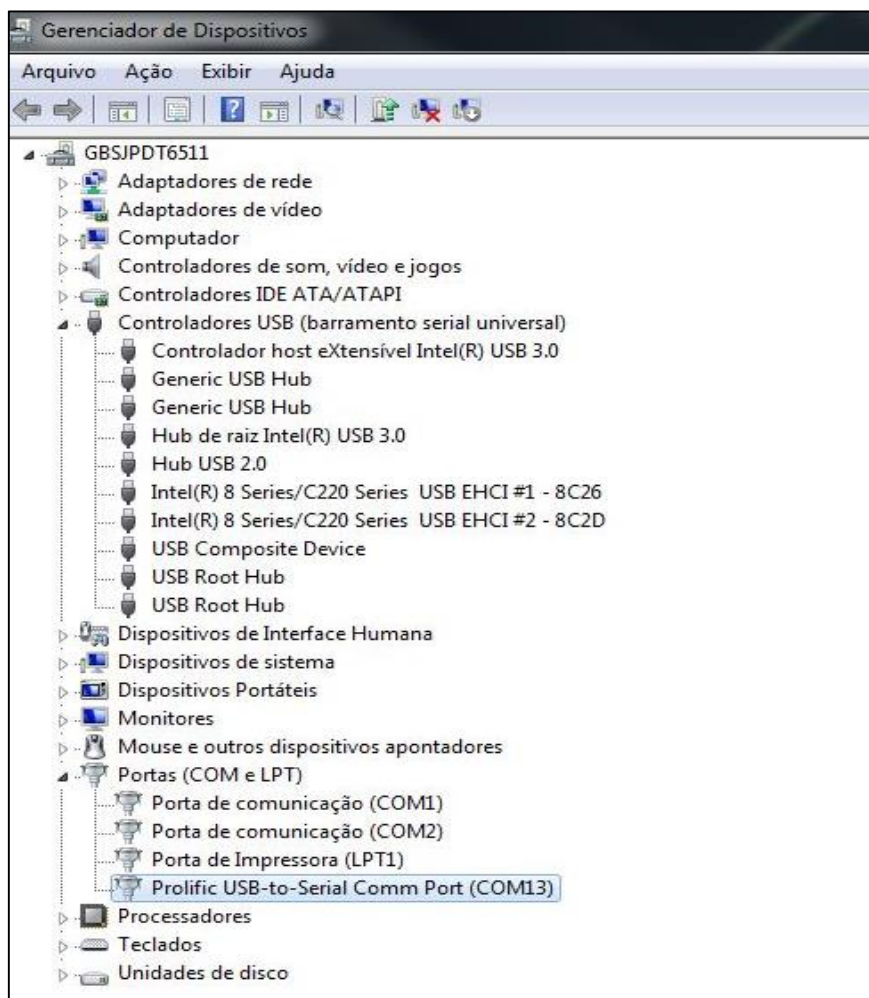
Gerenciador de Dispositivos

Arquivo Ação Exibir Ajuda

GBSJPDT6511
Adaptadores de rede
Adaptadores de vídeo
Computador
Controladores de som, vídeo e jogos
Controladores IDE ATA/ATAPI
Controladores USB (barramento serial universal)
Controlador host eXtensível Intel(R) USB 3.0
Generic USB Hub
Generic USB Hub
Hub de raiz Intel(R) USB 3.0
Hub USB 2.0
Intel(R) 8 Series/C220 Series USB EHCI #1 - 8C26
Intel(R) 8 Series/C220 Series USB EHCI #2 - 8C2D
USB Composite Device
USB Root Hub
USB Root Hub
Dispositivos de Interface Humana
Dispositivos de sistema
Dispositivos Portáteis
Monitores
Mouse e outros dispositivos apontadores
Portas (COM e LPT)
Porta de comunicação (COM1)
Porta de comunicação (COM2)
Porta de Impressora (LPT1)
Prolific USB-to-Serial Comm Port (COM13)
Processadores
Teclados
Unidades de disco